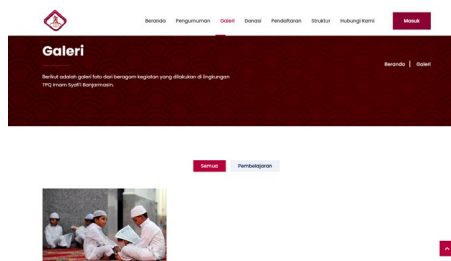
Beranda Pengumuman Galeri Donasi Pendaftaran Struktur Hubungi Kami Masuk

Galeri

Berikut adalah galeri foto dari beragam kegiatan yang dilakukan di lingkungan TPQ Imam Syafi'i Banjarmasin.

Beranda | Galeri

Semua Pembelajaran